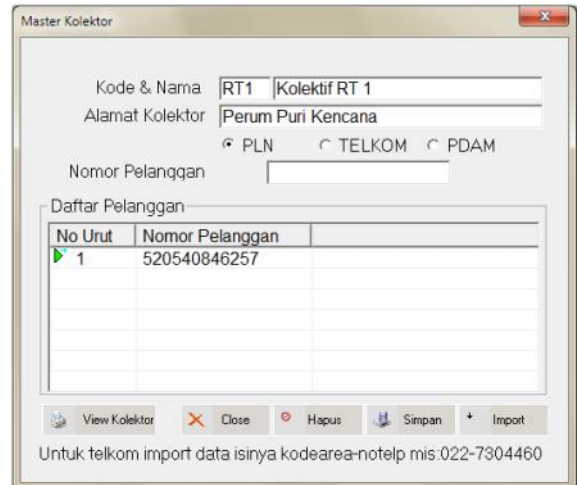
Master Kolektor

Kode & Nama RT1 Kolektif RT 1
Alamat Kolektor Perum Puri Kencana
PLN TELKOM PDAM
Nomor Pelanggan

Daftar Pelanggan

| No Urut | Nomor Pelanggan |
|---|---|
| 1 | 520540846257 |

View Kolektor Close Hapus Simpan Import

Untuk telkom import data isinya kodearea-notelp mis:022-7304460